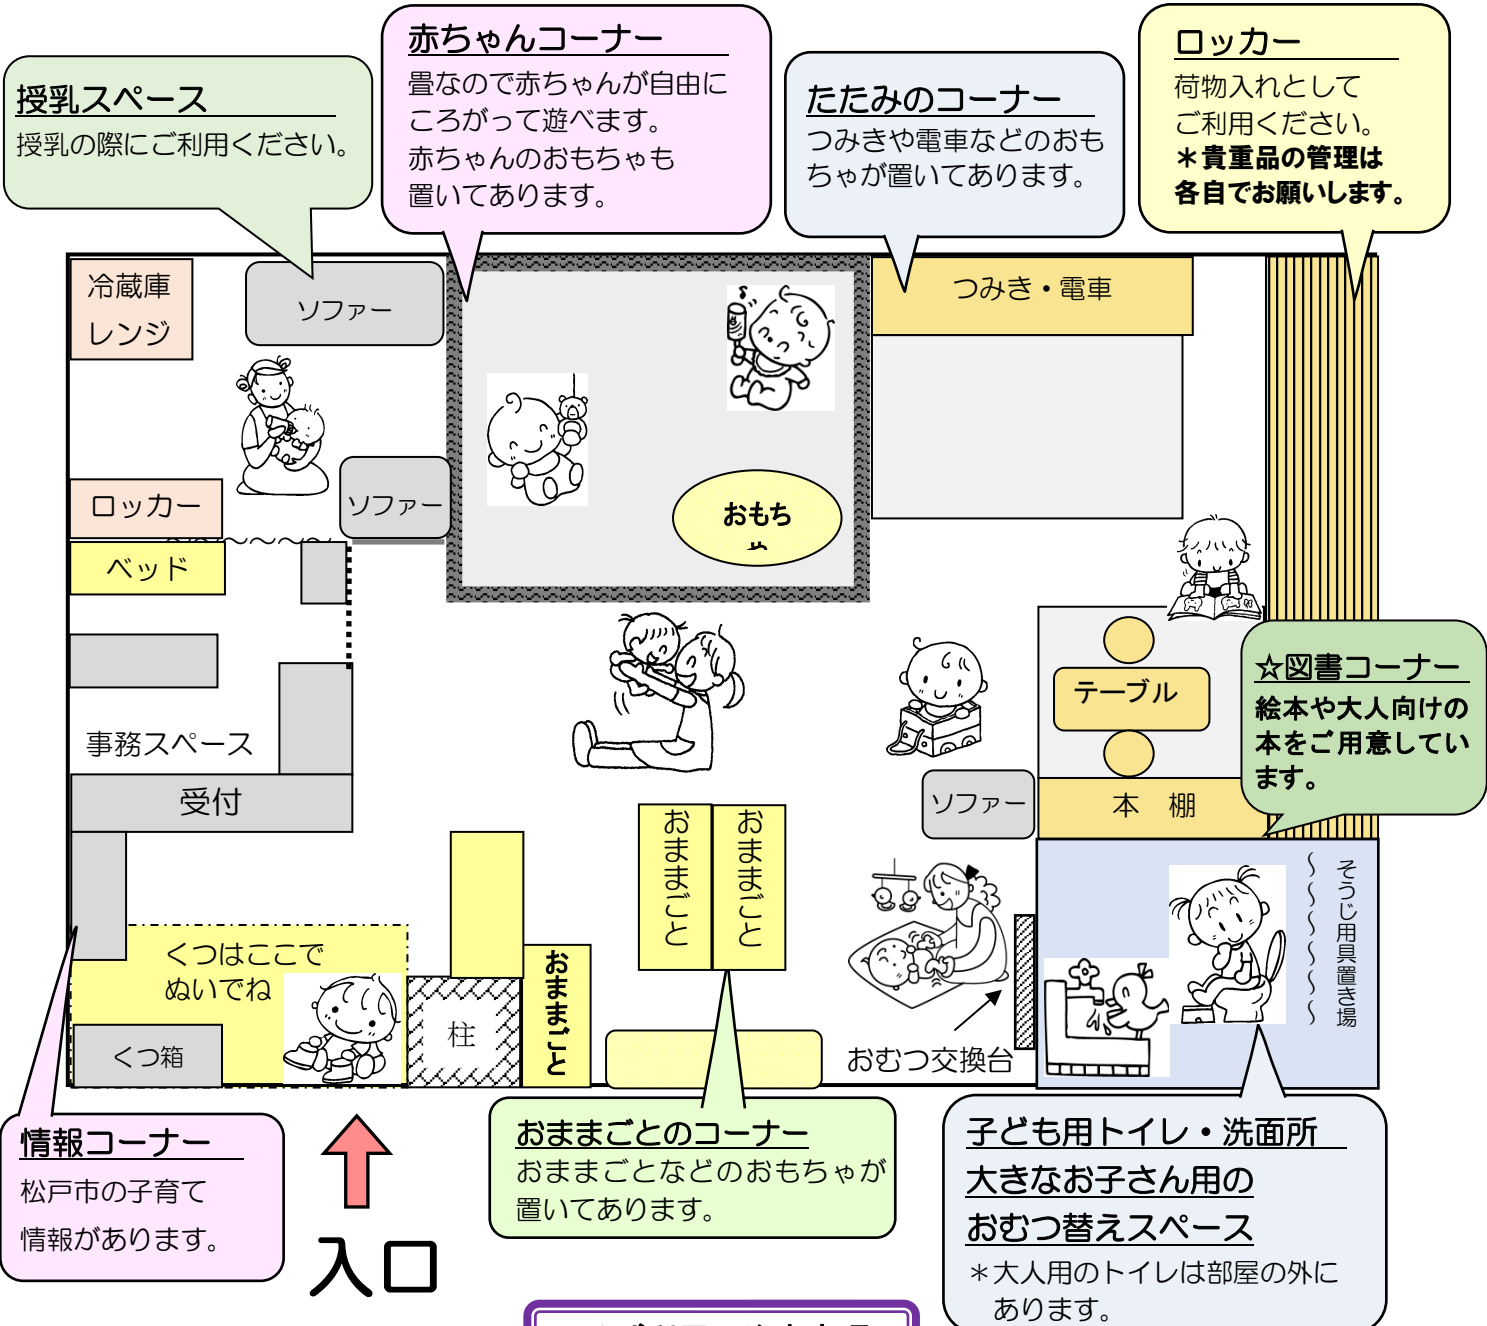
授乳スペース
授乳の際にご利用ください。

赤ちゃんコーナー
畳なので赤ちゃんが自由にころがって遊べます。
赤ちゃんのおもちゃも置いてあります。

たたみのコーナー
つみきや電車などのおもちゃが置いてあります。

ロッカー
荷物入れとしてご利用ください。
＊貴重品の管理は各自でお願いします。

冷蔵庫
レンジ

ソファー

つみき・電車

ロッカー

ソファー

おもち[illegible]

ベッド

☆図書コーナー
絵本や大人向けの本をご用意しています。

テーブル

事務スペース

受付

ソファー

本　棚

おままごと

おままごと

そうじ用具置き場

くつはここでぬいでね

柱

おままごと

くつ箱

おむつ交換台

情報コーナー
松戸市の子育て情報があります。

入口

おままごとのコーナー
おままごとなどのおもちゃが置いてあります。

子ども用トイレ・洗面所
大きなお子さん用の
おむつ替えスペース
＊大人用のトイレは部屋の外にあります。